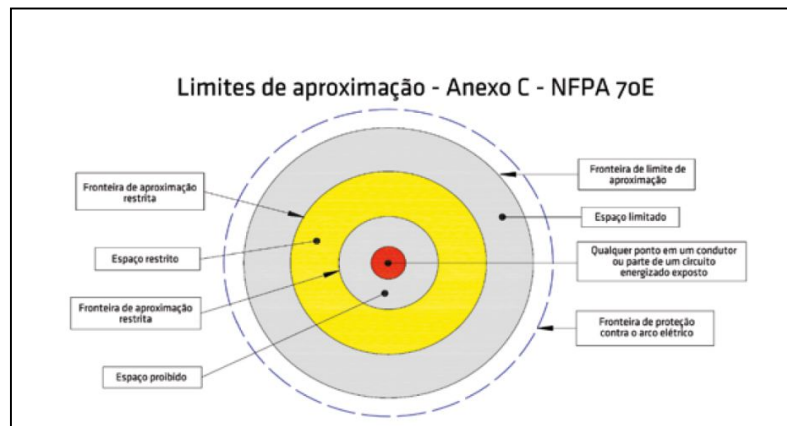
Limites de aproximação - Anexo C - NFPA 70E

Fronteira de aproximação restrita

Espaço restrito

Fronteira de aproximação restrita

Espaço proibido

Fronteira de limite de aproximação

Espaço limitado

Qualquer ponto em um condutor ou parte de um circuito energizado exposto

Fronteira de proteção contra o arco elétrico